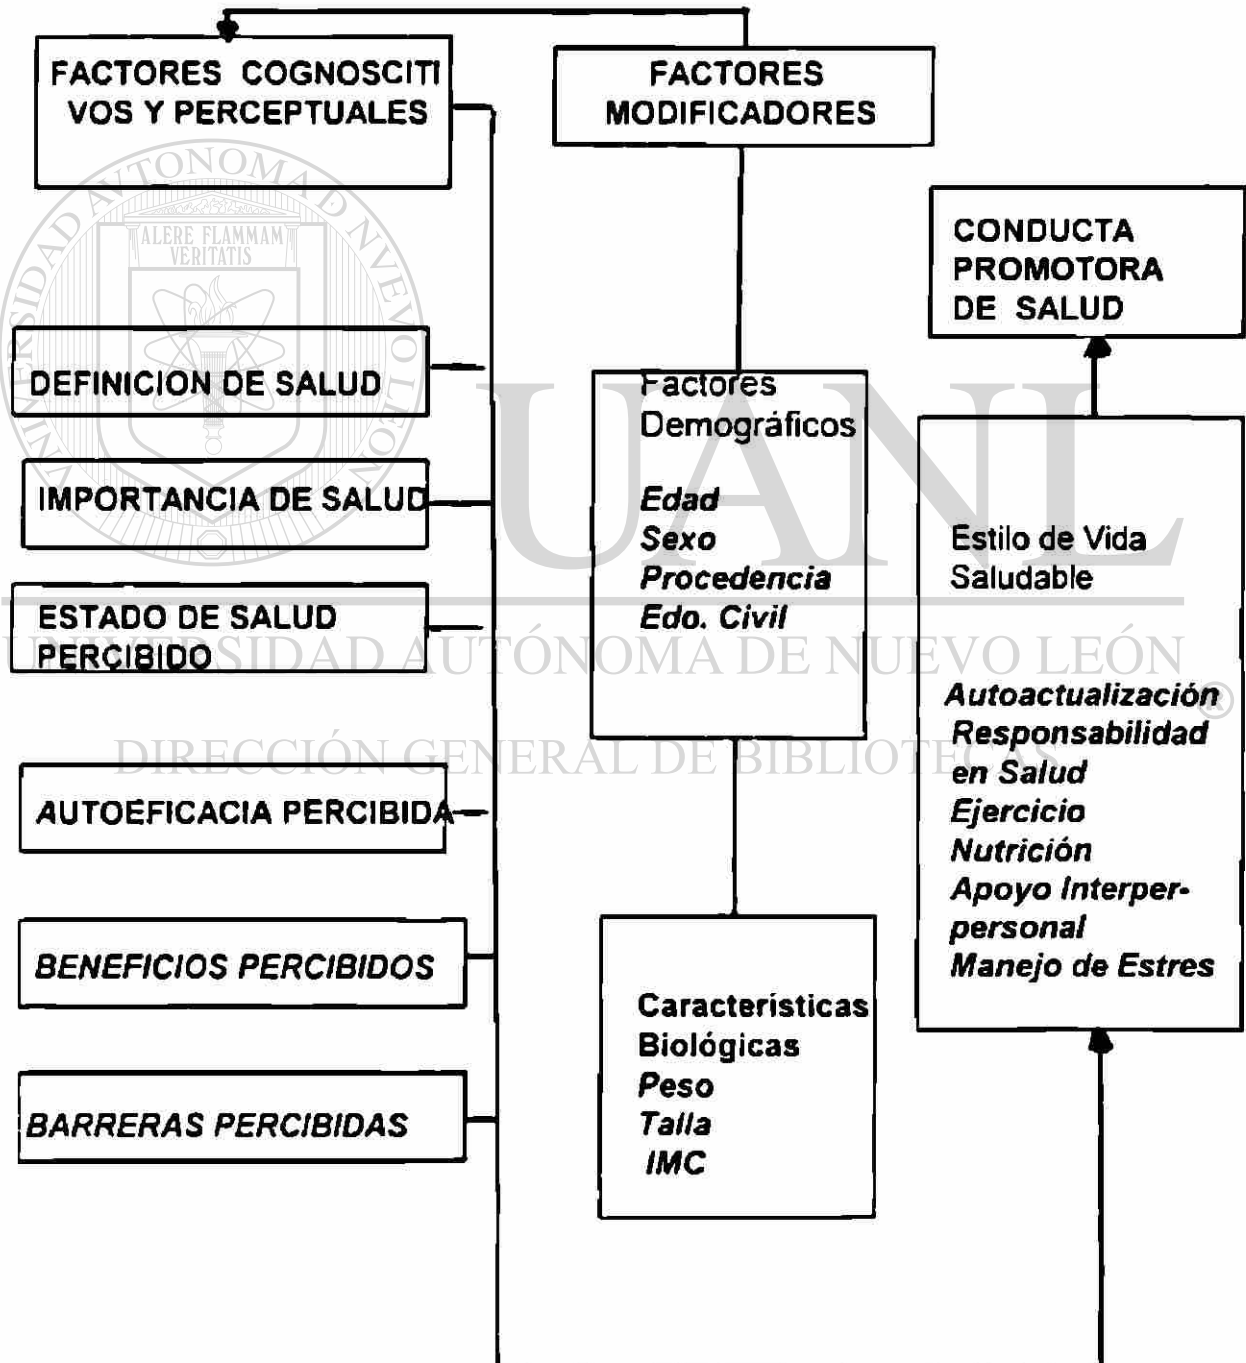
FACTORES COGNOSCITIVOS Y PERCEPTUALES

FACTORES MODIFICADORES

CONDUCTA PROMOTORA DE SALUD

ALERE FLAMMAM VERITATIS

UNIVERSIDAD AUTÓNOMA DE NUEVO LEÓN

DEFINICION DE SALUD

Factores Demográficos

*Edad*
*Sexo*
*Procedencia*
*Edo. Civil*

IMPORTANCIA DE SALUD

UANL

Estilo de Vida Saludable

ESTADO DE SALUD PERCIBIDO

UNIVERSIDAD AUTÓNOMA DE NUEVO LEÓN

*Autoactualización*
*Responsabilidad en Salud*
*Ejercicio*
*Nutrición*
*Apoyo Interpersonal*
*Manejo de Estres*

DIRECCIÓN GENERAL DE BIBLIOTECAS

AUTOEFICACIA PERCIBIDA

*BENEFICIOS PERCIBIDOS*

Caracteristicas Biológicas
*Peso*
*Talla*
*IMC*

*BARRERAS PERCIBIDAS*